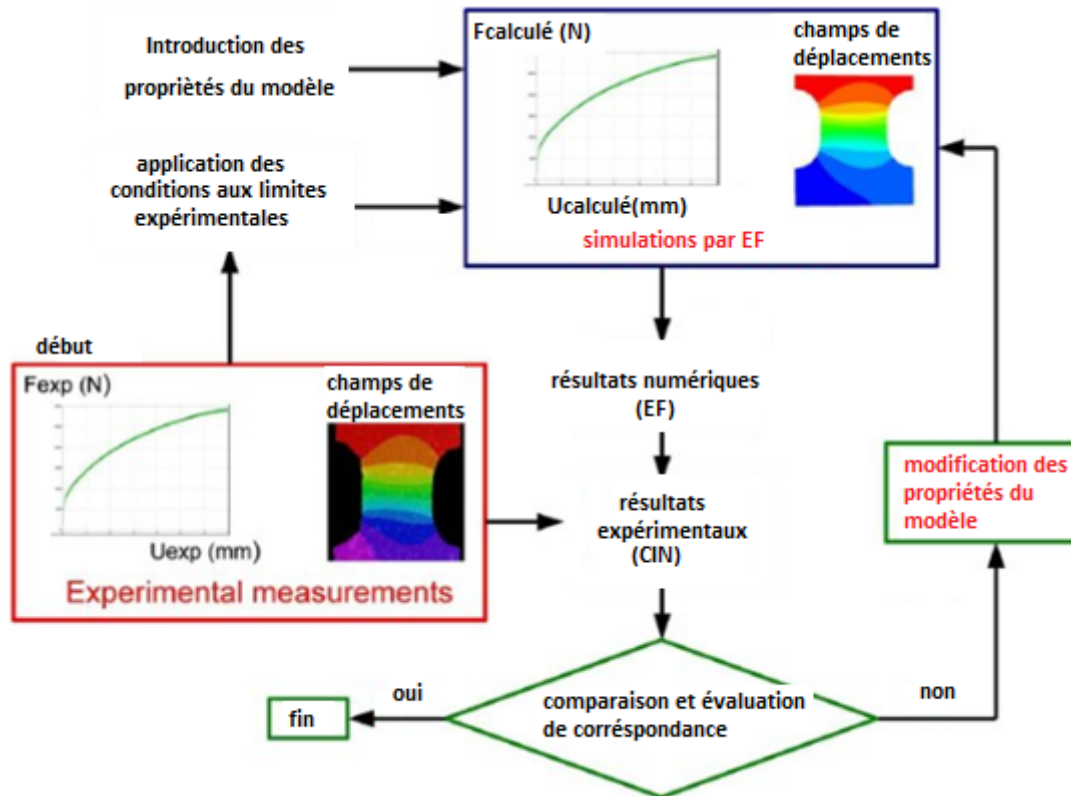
Introduction des propriètés du modèle

application des conditions aux limites expérimentales

Fcalculé (N)

Ucalculé(mm)

champs de déplacements

simulations par EF

début

Fexp (N)

Uexp (mm)

champs de déplacements

Experimental measurements

résultats numériques (EF)

résultats expérimentaux (CIN)

modification des propriétés du modèle

oui

non

fin

comparaison et évaluation de corréspondance